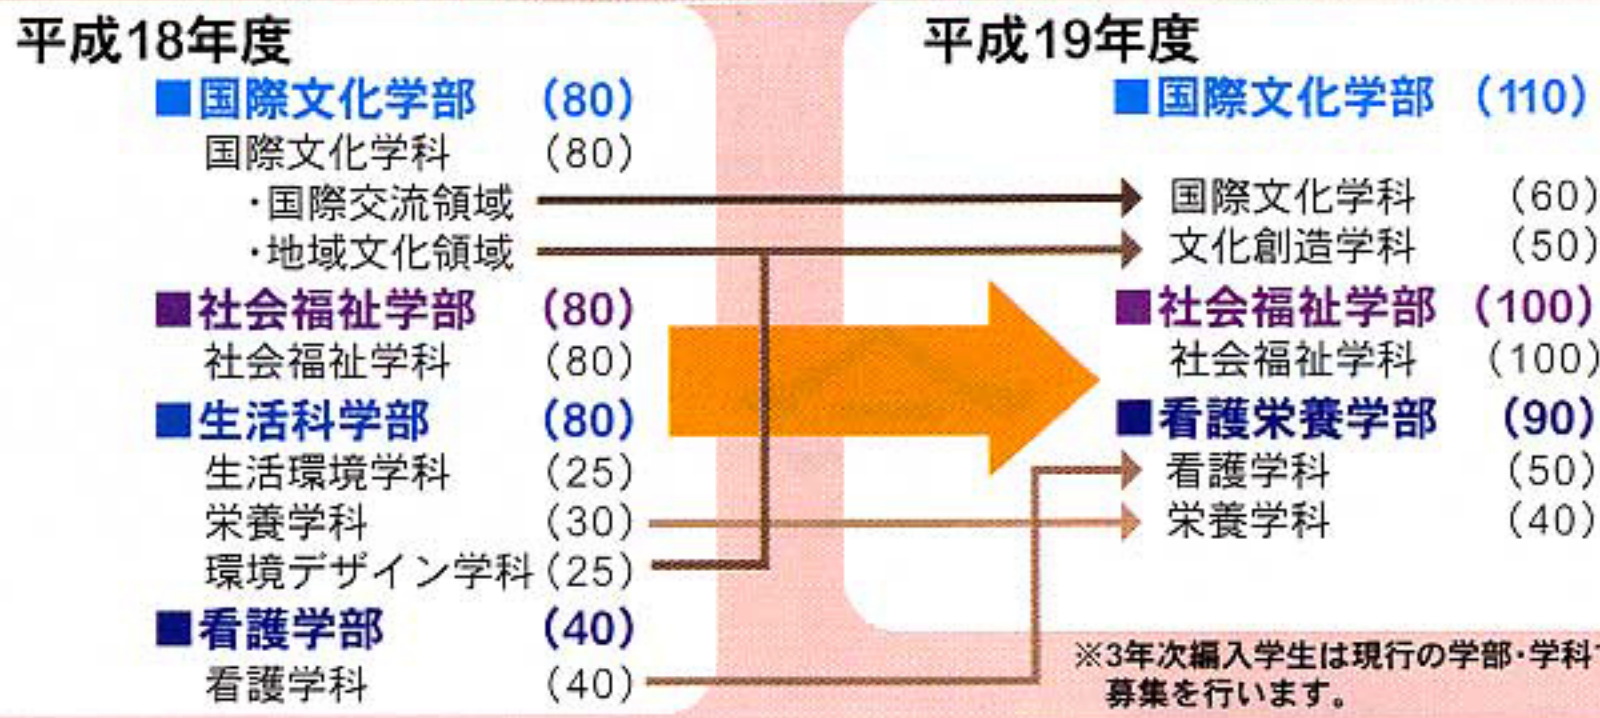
平成18年度

■国際文化学部 (80)
国際文化学科 (80)
・国際交流領域
・地域文化領域
■社会福祉学部 (80)
社会福祉学科 (80)
■生活科学部 (80)
生活環境学科 (25)
栄養学科 (30)
環境デザイン学科 (25)
■看護学部 (40)
看護学科 (40)

平成19年度

■国際文化学部 (110)
国際文化学科 (60)
文化創造学科 (50)
■社会福祉学部 (100)
社会福祉学科 (100)
■看護栄養学部 (90)
看護学科 (50)
栄養学科 (40)

※3年次編入学生は現行の学部・学科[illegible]
募集を行います。